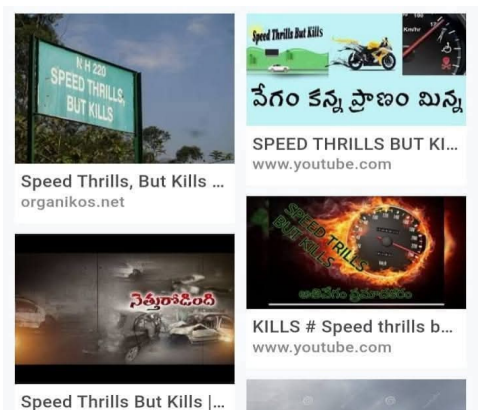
N.H 220
SPEED THRILLS, BUT KILLS

Speed Thrills, But Kills ...
organikos.net

Speed Thrills But Kills

వేగం కన్న ప్రాణం మిన్న

SPEED THRILLS BUT KI...
www.youtube.com

నెత్తురోడింది

Speed Thrills But Kills |...

SPEED THRILLS BUT KILLS

అతివేగం ప్రమాదకరం

KILLS # Speed thrills b...
www.youtube.com